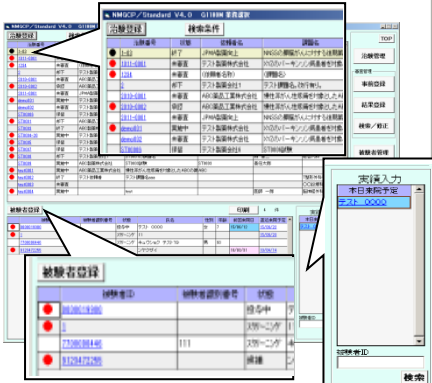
NMGCP/Standard V4.0 G1000 案件選択

治験登録

検索条件

| | 治験番号 | 状態 | 依頼者名 | 課題名 |
|---|---|---|---|---|
| | 1-03 | 終了 | JPM製薬株式会社 | NMG法の開発における効果 |
| | 1111-0301 | 未着手 | テスト製薬株式会社 | XのXの一ヶ月の長期を評価 |
| | 1234 | 未着手 | (依頼者名称) | (課題名) |
| | 2 | 未着手 | テスト製薬会社11 | テスト課題名が長い |
| | 2310-0301 | 未着手 | ABC製薬工業株式会社 | 慢性疾患を対象とした |
| | 2310-0302 | 保留 | ABC製薬工業株式会社 | 慢性疾患を対象とした |
| | 4010-0301 | 未着手 | JPM製薬株式会社 | NMG法の開発における効果 |
| | demo001 | 実施中 | テスト製薬株式会社 | XのXの一ヶ月の長期を評価 |
| | demo002 | 未着手 | テスト製薬株式会社 | XのXの一ヶ月の長期を評価 |
| | 5760301 | 保留 | テスト製薬会社11 | 5760試験 |

TOP

治験管理

事前登録

結果登録

検索／修正

被験者管理

被験者登録

印刷

実績入力

本日来院予定

テスト 0000

被験者ID

検索

被験者登録

| 被験者ID | 被験者識別番号 | 状態 |
|---|---|---|
| 20201019001 | | 投与中 |
| 3 | | スクリーニング |
| 7720030440 | 111 | スクリーニング |
| 9120473285 | | 脱落 |